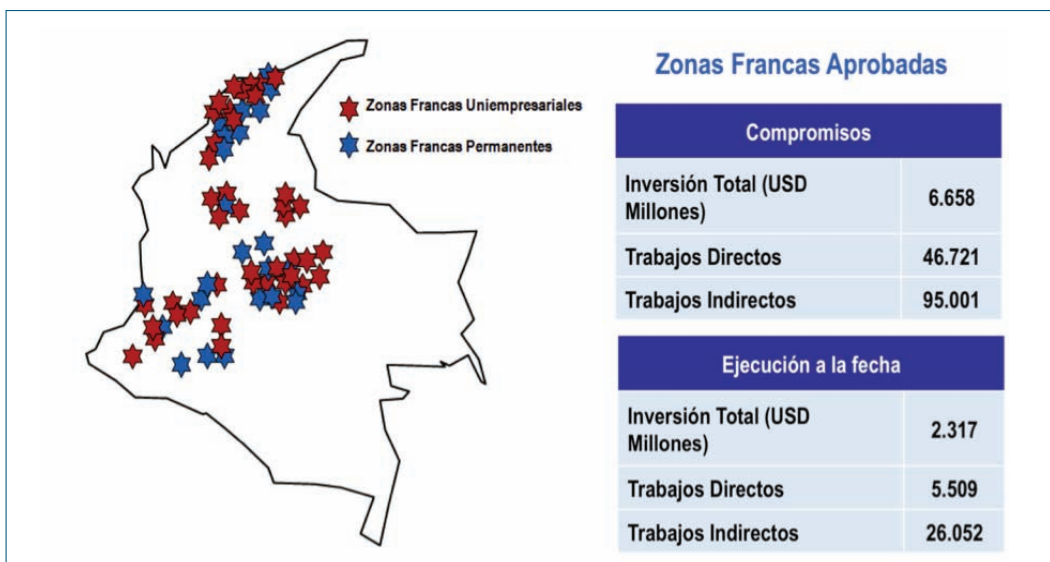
Zonas Francas Uniempresariales

Zonas Francas Permanentes

Zonas Francas Aprobadas

| Compromisos | |
|---|---|
| Inversión Total (USD Millones) | 6.658 |
| Trabajos Directos | 46.721 |
| Trabajos Indirectos | 95.001 |

| Ejecución a la fecha | |
|---|---|
| Inversión Total (USD Millones) | 2.317 |
| Trabajos Directos | 5.509 |
| Trabajos Indirectos | 26.052 |